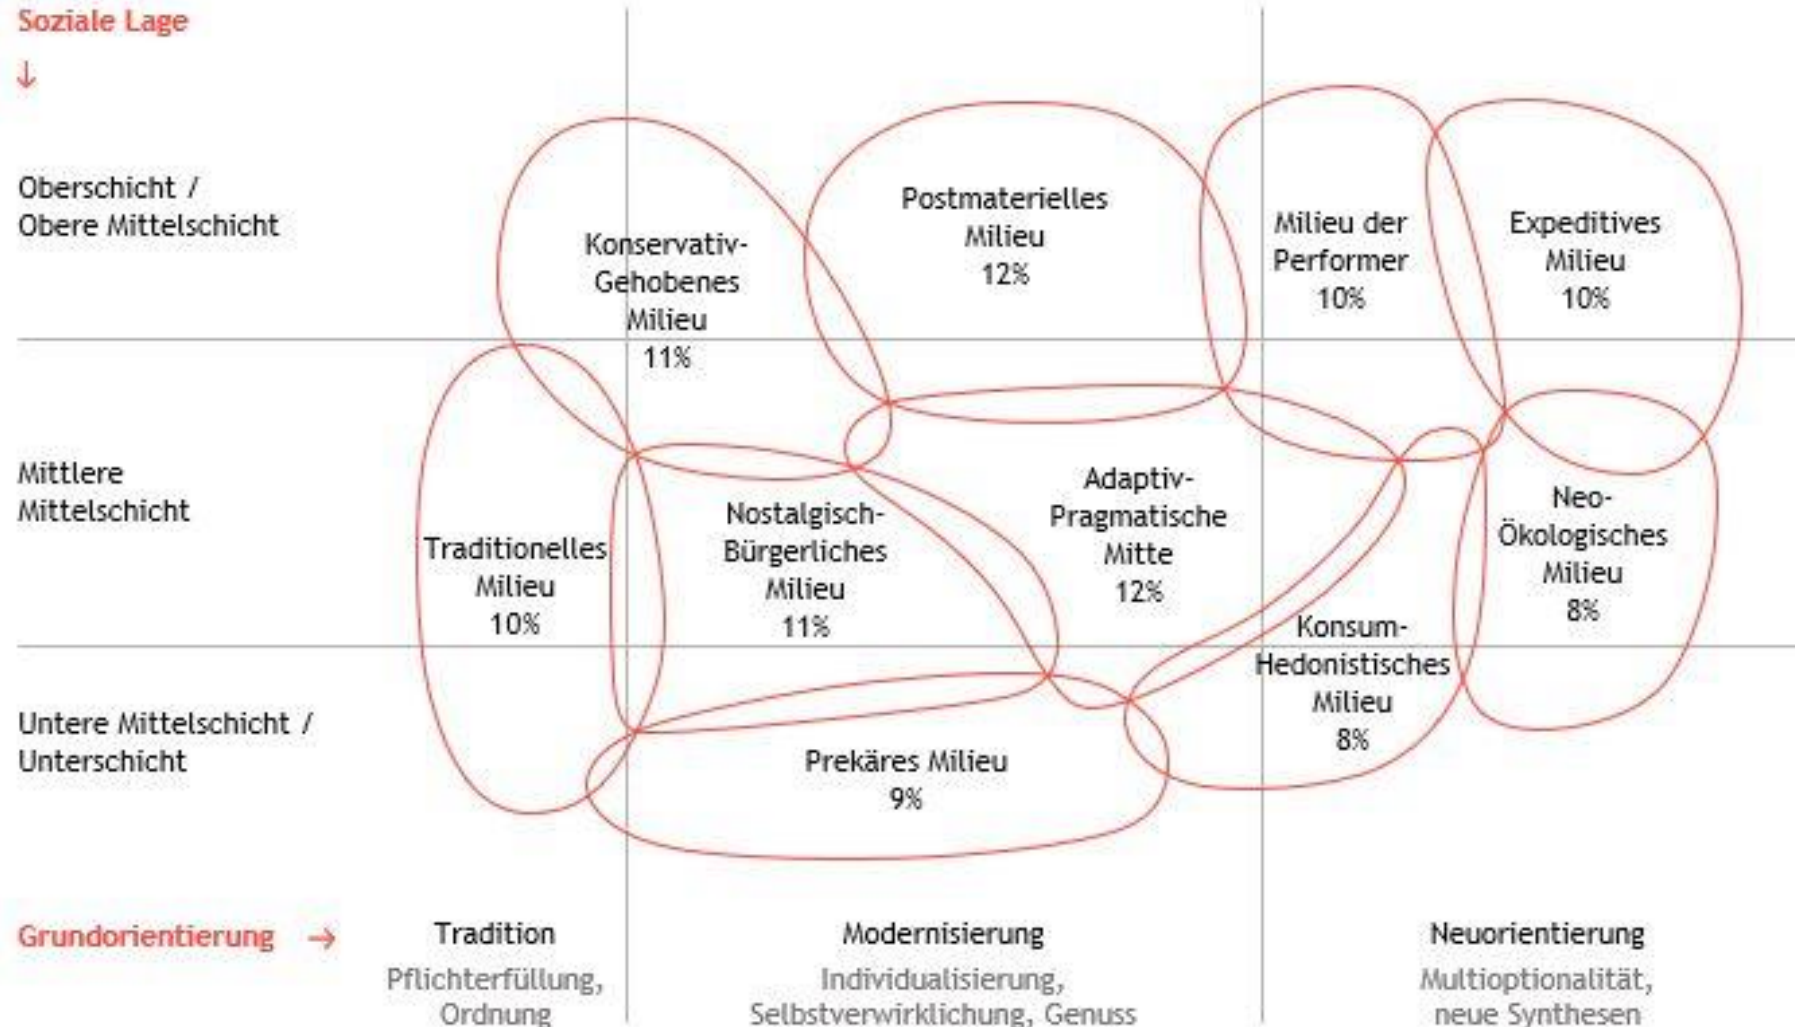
Soziale Lage
↓

Oberschicht / Obere Mittelschicht

Mittlere Mittelschicht

Untere Mittelschicht / Unterschicht

Konservativ-Gehobenes Milieu 11%

Postmaterielles Milieu 12%

Milieu der Performer 10%

Expeditives Milieu 10%

Traditionelles Milieu 10%

Nostalgisch-Bürgerliches Milieu 11%

Adaptiv-Pragmatische Mitte 12%

Neo-Ökologisches Milieu 8%

Konsum-Hedonistisches Milieu 8%

Prekäres Milieu 9%

Grundorientierung →

Tradition
Pflichterfüllung, Ordnung

Modernisierung
Individualisierung, Selbstverwirklichung, Genuss

Neuorientierung
Multioptionalität, neue Synthesen